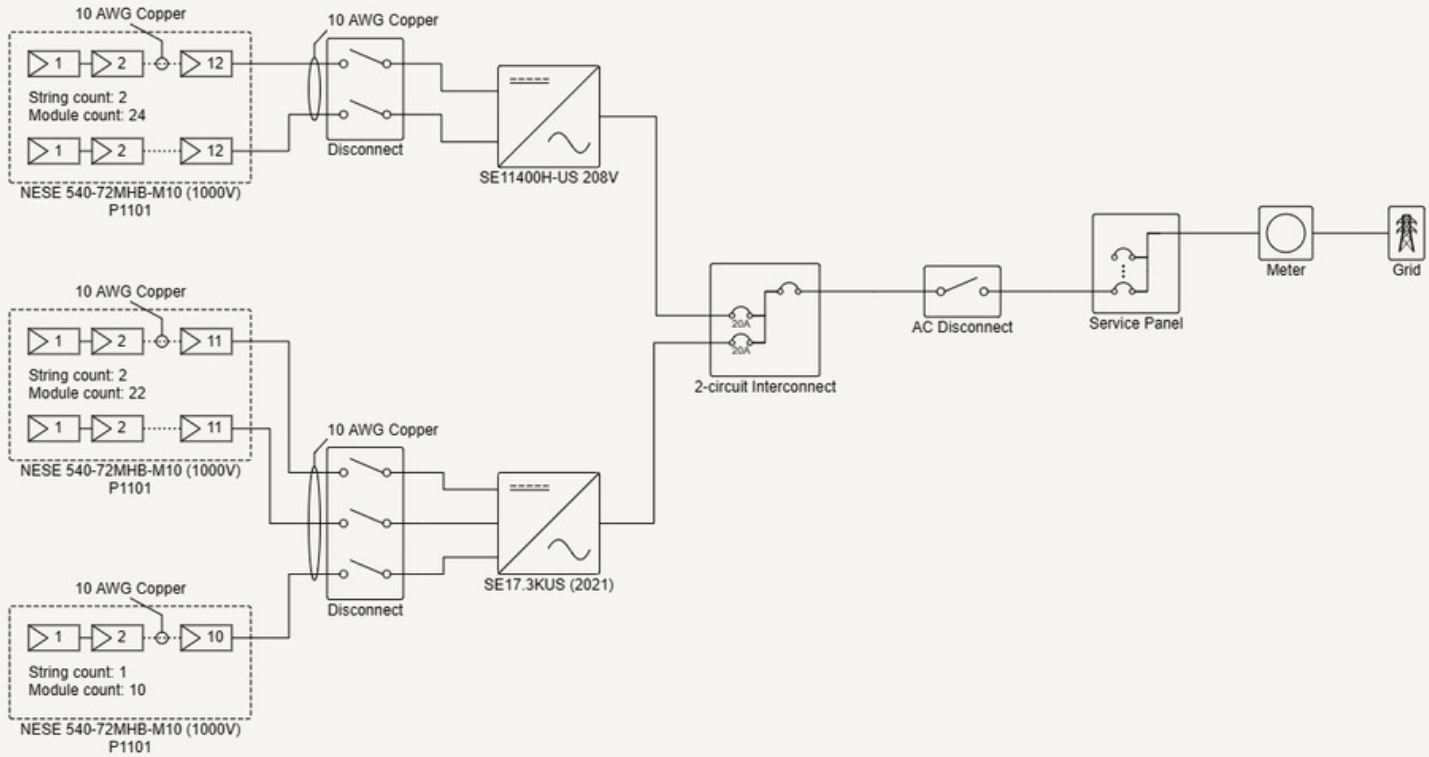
10 AWG Copper

1 2 12

String count: 2
Module count: 24

1 2 12

NESE 540-72MHB-M10 (1000V)
P1101

10 AWG Copper

Disconnect

SE11400H-US 208V

10 AWG Copper

1 2 11

String count: 2
Module count: 22

1 2 11

NESE 540-72MHB-M10 (1000V)
P1101

10 AWG Copper

Disconnect

SE17.3KUS (2021)

10 AWG Copper

1 2 10

String count: 1
Module count: 10

NESE 540-72MHB-M10 (1000V)
P1101

20A
20A

2-circuit Interconnect

AC Disconnect

Service Panel

Meter

Grid